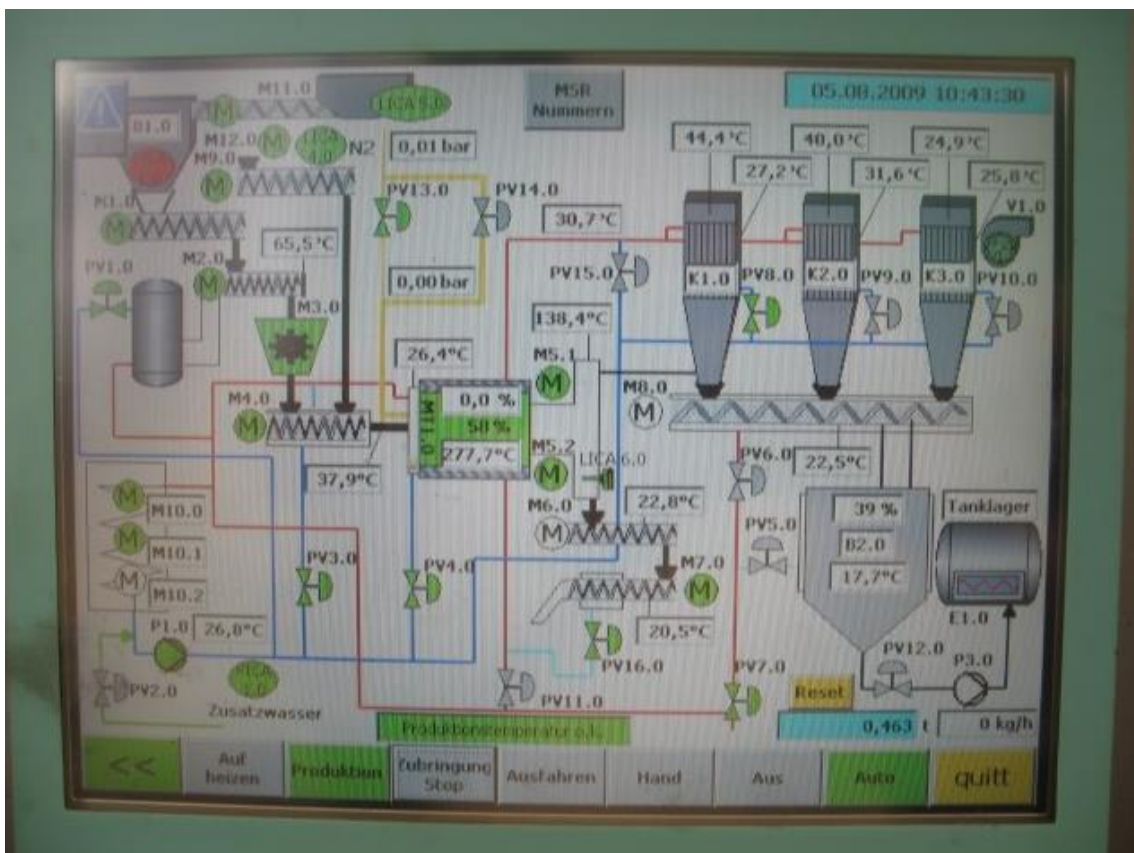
M11.0
LICA 5.0
MSR Nummern
05.08.2009 10:43:30
B1.0
M12.0
M9.0
LICA 4.0
N2
0,01 bar
44,4°C
40,0°C
24,9°C
27,2°C
31,6°C
25,8°C
M1.0
PV13.0
PV14.0
30,7°C
V1.0
65,5°C
PV1.0
M2.0
PV15.0
K1.0
PV8.0
K2.0
PV9.0
K3.0
PV10.0
0,00 bar
M3.0
138,4°C
26,4°C
M5.1
M4.0
M8.0
0,0 %
M11.0
58 %
277,7°C
M5.2
LICA 6.0
PV6.0
22,5°C
37,9°C
M6.0
22,8°C
Tanklager
M10.0
39 %
PV5.0
M10.1
B2.0
PV3.0
PV4.0
M7.0
17,7°C
M10.2
P1.0
26,8°C
20,5°C
E1.0
PV16.0
PV12.0
P3.0
PV7.0
Reset
PV2.0
PV11.0
Zusatzwasser
Produkttemperatur o.k.
0,463 t
0 kg/h
<<
Auf heizen
Produktion
Einbringung Stop
Ausfahren
Hand
Aus
Auto
quitt